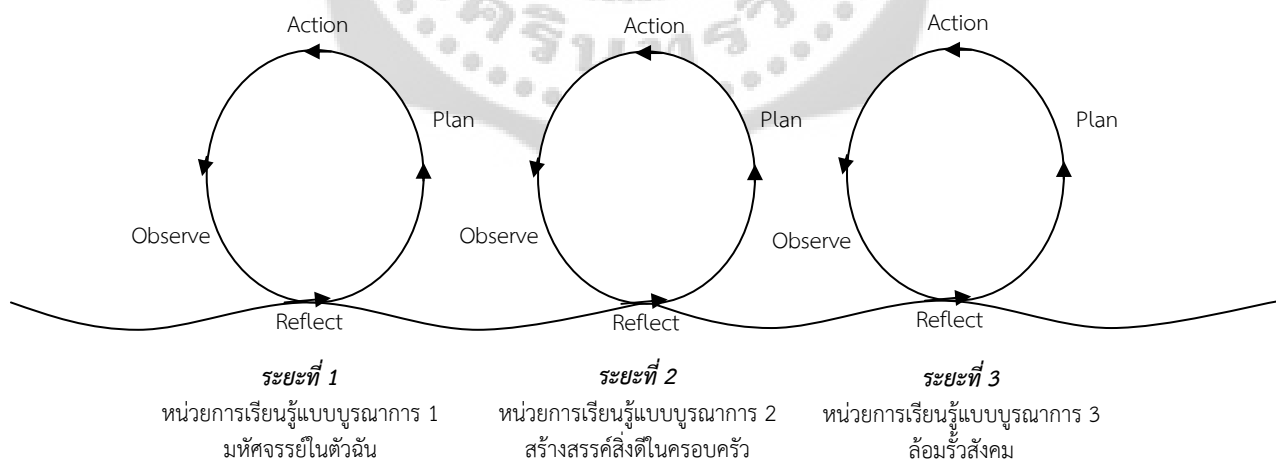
Action

Plan

Observe

Reflect

Action

Plan

Observe

Reflect

Action

Plan

Observe

Reflect

ระยะที่ 1
หน่วยการเรียนรู้แบบบูรณาการ 1
มหัศจรรย์ในตัวฉัน

ระยะที่ 2
หน่วยการเรียนรู้แบบบูรณาการ 2
สร้างสรรค์สิ่งดีในครอบครัว

ระยะที่ 3
หน่วยการเรียนรู้แบบบูรณาการ 3
ล้อมรั้วสังคม